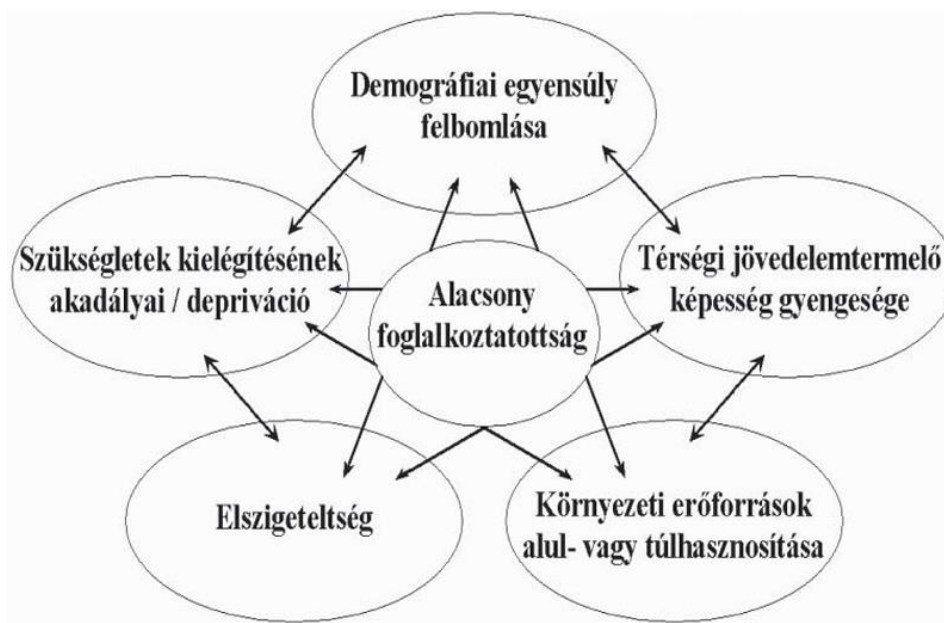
Demográfiai egyensúly felbomlása

Szükségletek kielégítésének akadályai / depriváció

Alacsony foglalkoztatottság

Térségi jövedelemtermelő képesség gyengesége

Elszigeteltség

Környezeti erőforrások alul- vagy túlhasznosítása